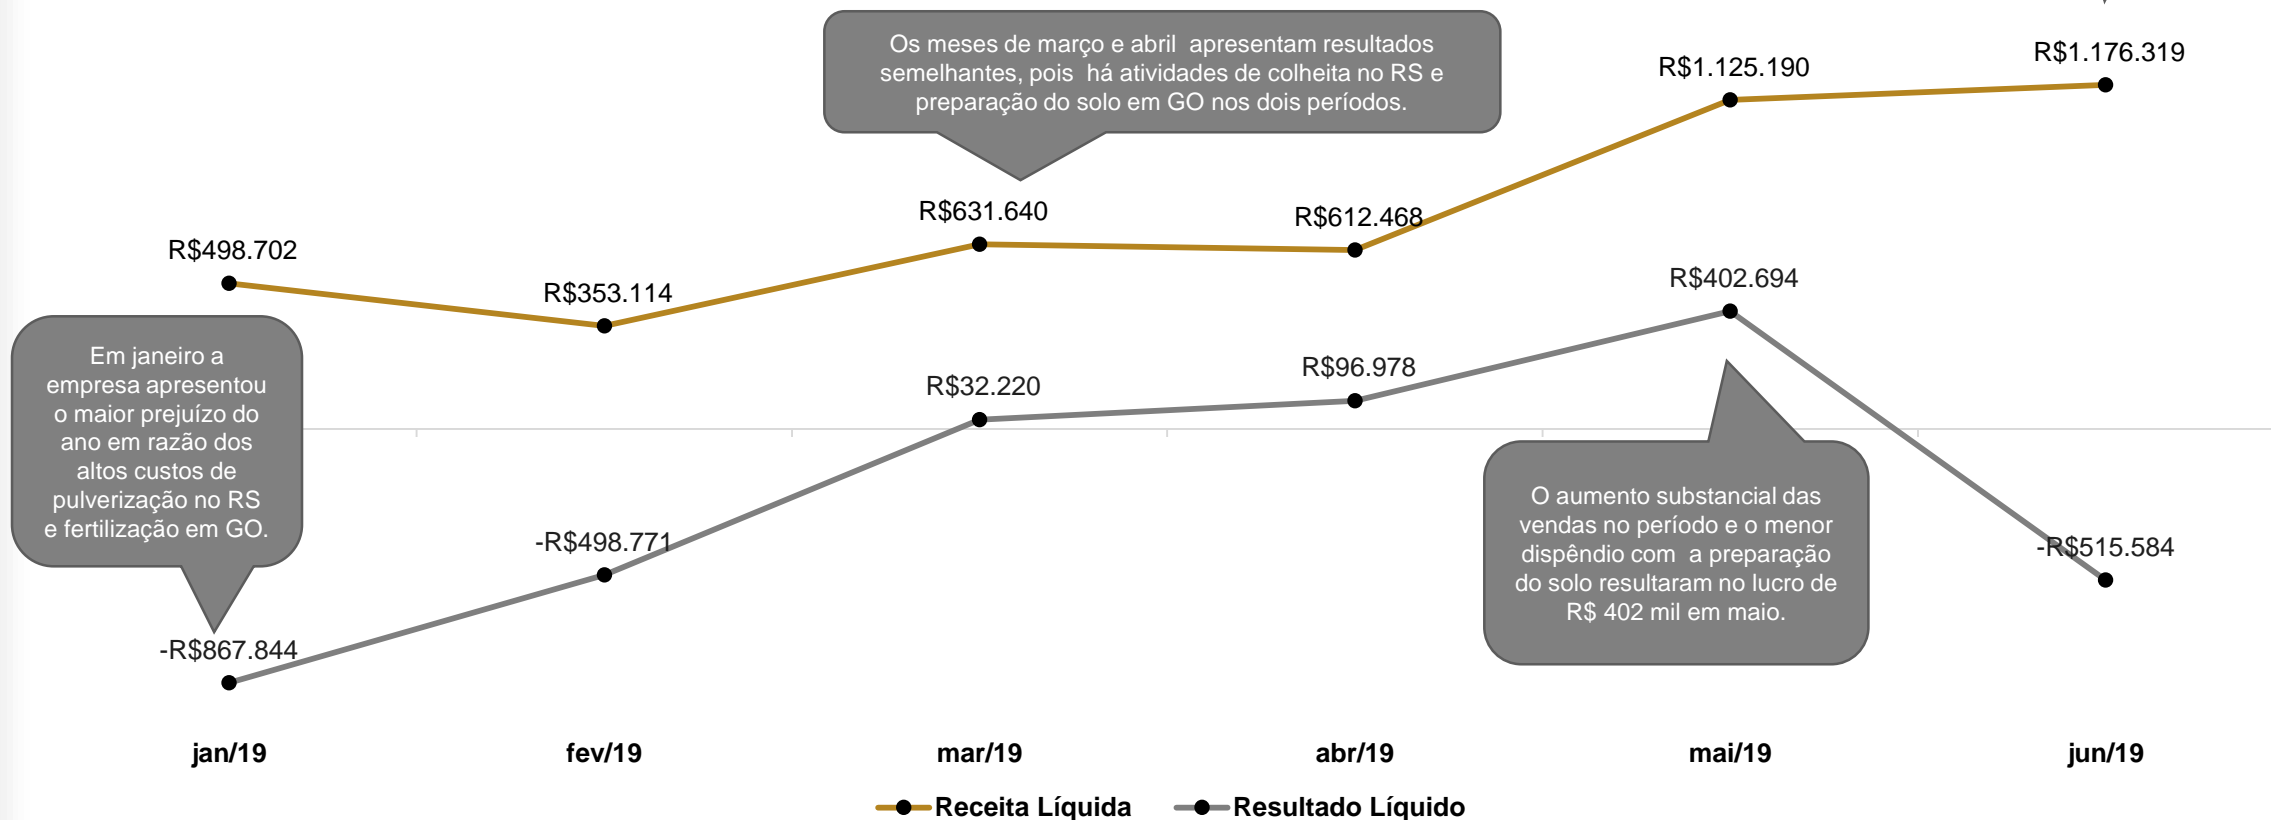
Os meses de março e abril apresentam resultados semelhantes, pois há atividades de colheita no RS e preparação do solo em GO nos dois períodos.

R$1.125.190
R$1.176.319
R$498.702
R$353.114
R$631.640
R$612.468
R$402.694
R$96.978
R$32.220

Em janeiro a empresa apresentou o maior prejuízo do ano em razão dos altos custos de pulverização no RS e fertilização em GO.

-R$498.771
-R$867.844
-R$515.584

O aumento substancial das vendas no período e o menor dispêndio com a preparação do solo resultaram no lucro de R$ 402 mil em maio.

jan/19
fev/19
mar/19
abr/19
mai/19
jun/19

Receita Líquida
Resultado Líquido